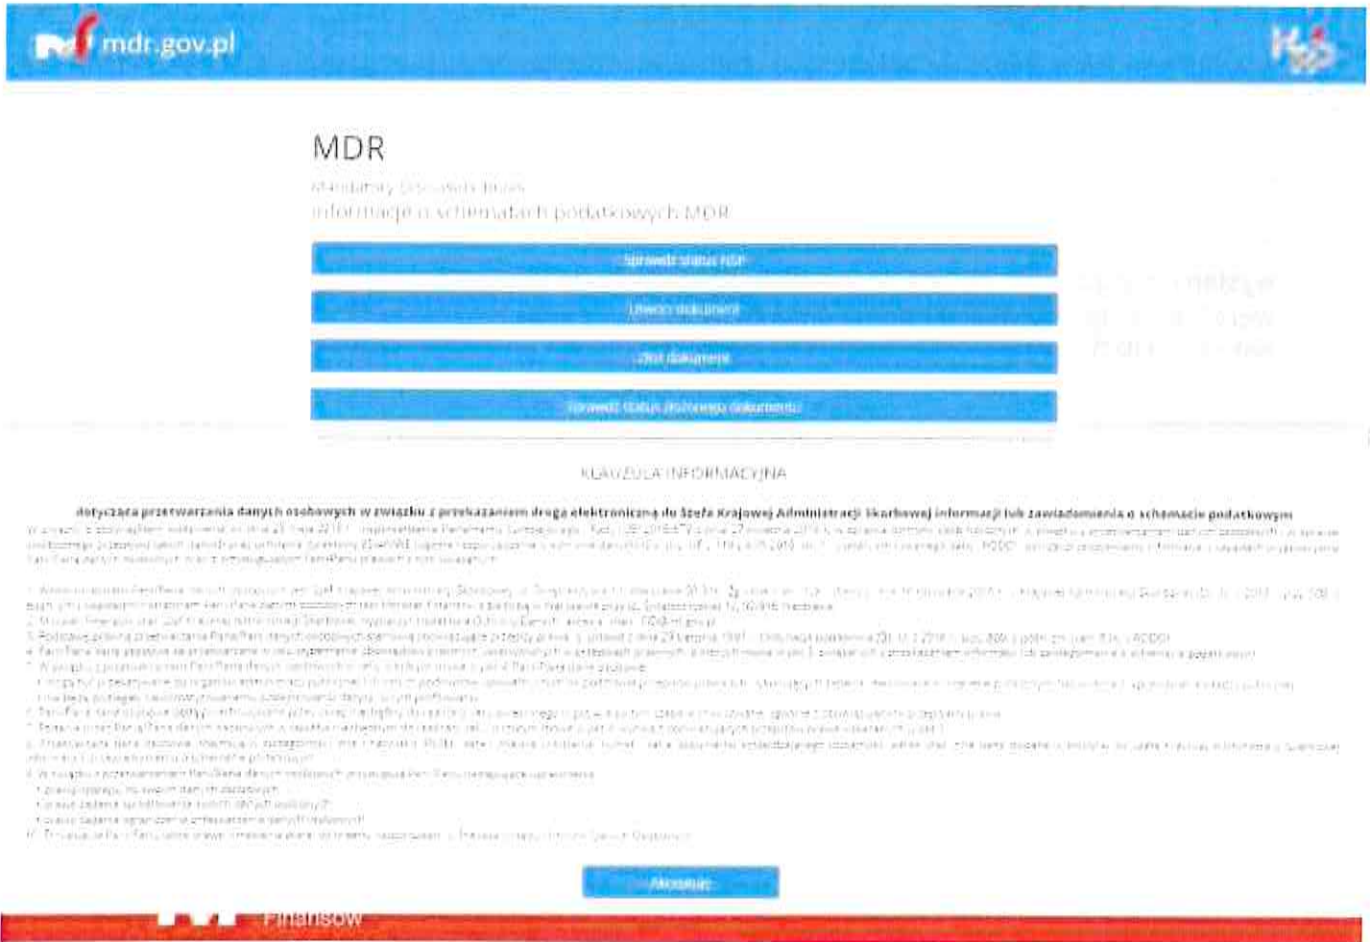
mdr.gov.pl

MDR

Mandatory Disclosure Rules
informacje o schematach podatkowych MDR

Sprawdź status NSP

Utwórz dokument

Złóż dokument

Sprawdź status złożonego dokumentu

KLAUZULA INFORMACYJNA

dotycząca przetwarzania danych osobowych w związku z przekazaniem drogą elektroniczną do Szefa Krajowej Administracji Skarbowej informacji lub zawiadomienia o schemacie podatkowym

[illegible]

Akceptuję

Finansów